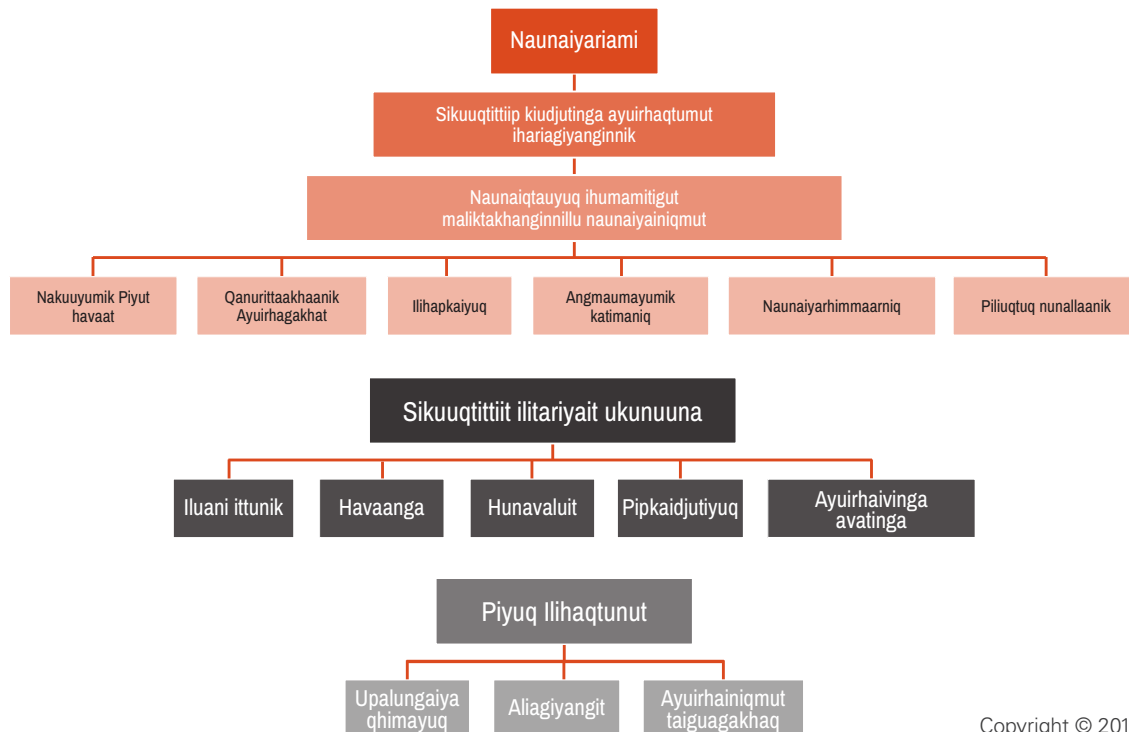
Naunaiyariami

Sikuuqtittiip kiudjutinga ayuirhaqtumut ihariagiyanginnik

Naunaiqtauyuq ihumamitigut maliktakhanginnillu naunaiyainiqmut

Nakuuyumik Piyut havaat

Qanurittaakhaanik Ayuirhagakhat

Ilihapkaiyuq

Angmaumayumik katimaniq

Naunaiyarhimmaarniq

Piliuqtuq nunallaanik

Sikuuqtittiit ilitariyait ukunuuna

Iluani ittunik

Havaanga

Hunavaluit

Pipkaidjutiyuq

Ayuirhaivinga avatinga

Piyuq Ilihaqtunut

Upalungaiya qhimayuq

Aliagiyangit

Ayuirhainiqmut taiguagakhaq

Copyright © 201